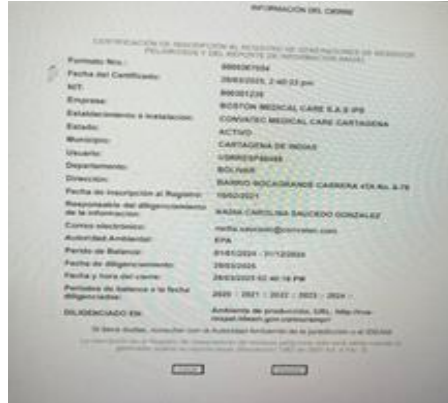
INFORMACIÓN DEL CIERRE

CERTIFICACIÓN DE INSCRIPCIÓN AL REGISTRO DE GENERADORES DE RESIDUOS PELIGROSOS Y DEL REPORTE DE INFORMACIÓN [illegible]

| | |
|---|---|
| Formato Nro.: | 000087694 |
| Fecha del Certificado: | 28/03/2025, 2:40:03 pm |
| NIT: | 900301239 |
| Empresa: | BOSTON MEDICAL CARE S.A.S IPS |
| Establecimiento o Instalación: | CONVATEC MEDICAL CARE CARTAGENA |
| Estado: | ACTIVO |
| Municipio: | CARTAGENA DE INDIAS |
| Usuario: | USRRESP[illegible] |
| Departamento: | BOLIVAR |
| Dirección: | BARRIO BOCAGRANDE CARRERA 4 No. 4-78 |
| Fecha de inscripción al Registro: | 19/02/2021 |
| Responsable del diligenciamiento de la información: | NADIA CAROLINA SAUCEDO GONZALEZ |
| Correo electrónico: | nadia.saucedo@convatec.com |
| Autoridad Ambiental: | EPA |
| Periodo de Balance: | 01/01/2024 - 31/12/2024 |
| Fecha de diligenciamiento: | 28/03/2025 |
| Fecha y hora del cierre: | 28/03/2025 02:40:18 PM |
| Periodos de balance a la fecha diligenciados: | 2020 - 2021 - 2022 - 2023 - 2024 - |
| DILIGENCIADO EN: | Ambiente de producción, URL: http://rua-respel.ideam.gov.co/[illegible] |

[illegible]

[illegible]

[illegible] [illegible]